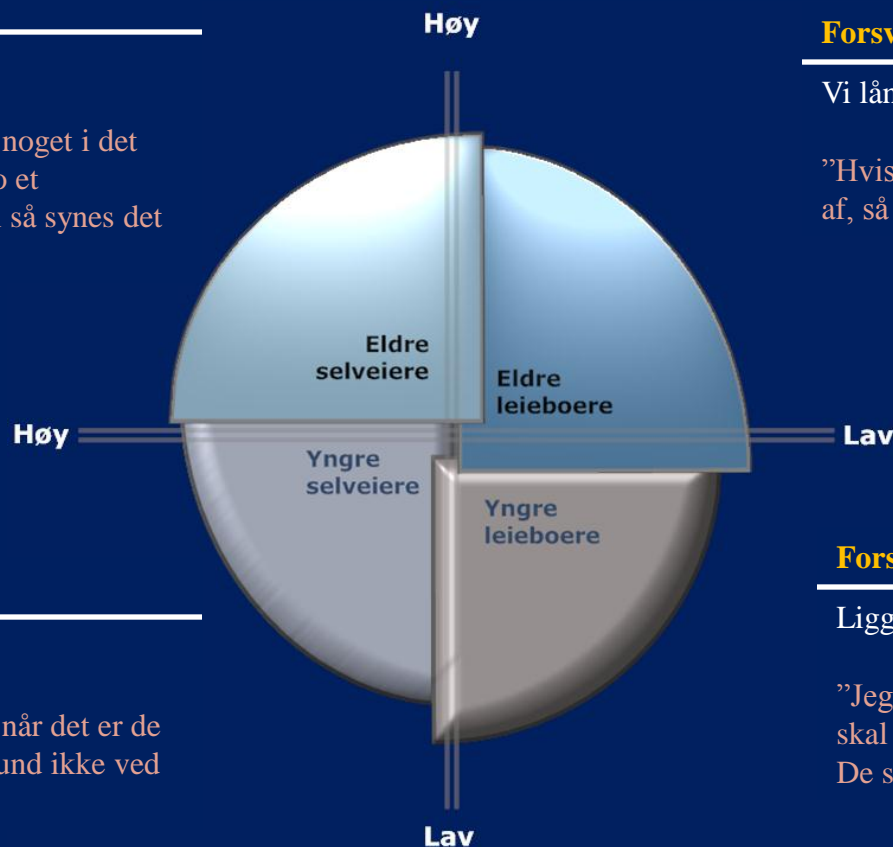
Høy

noget i det
et
så synes det

når det er de
und ikke ved

Forsv

Vi lån

"Hvis
af, så

Eldre selveiere

Eldre leieboere

Yngre selveiere

Yngre leieboere

Høy

Lav

Fors

Ligg

"Jeg
skal
De s

Lav